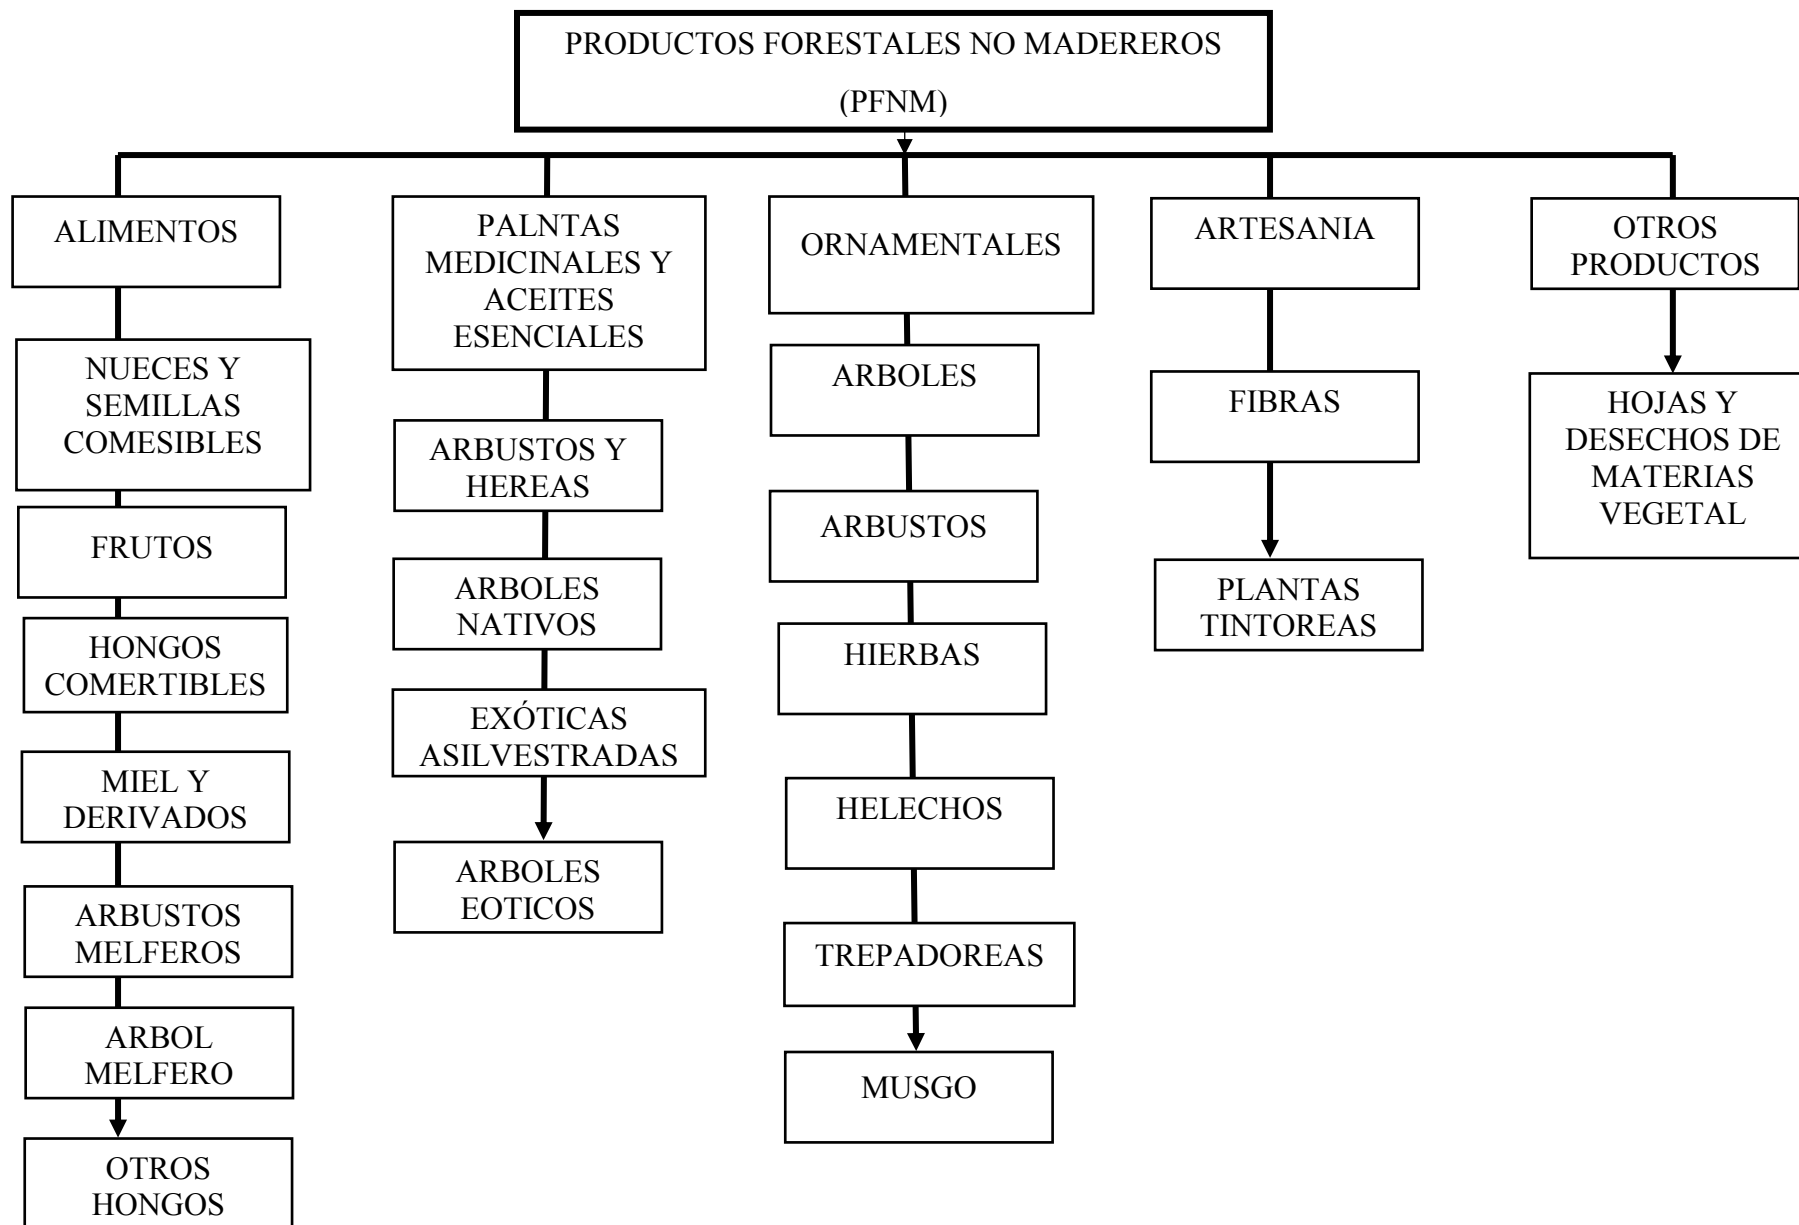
PRODUCTOS FORESTALES NO MADEREROS
(PFNM)

ALIMENTOS

NUECES Y SEMILLAS COMESIBLES

FRUTOS

HONGOS COMERTIBLES

MIEL Y DERIVADOS

ARBUSTOS MELFEROS

ARBOL MELFERO

OTROS HONGOS

PALNTAS MEDICINALES Y ACEITES ESENCIALES

ARBUSTOS Y HEREAS

ARBOLES NATIVOS

EXÓTICAS ASILVESTRADAS

ARBOLES EOTICOS

ORNAMENTALES

ARBOLES

ARBUSTOS

HIERBAS

HELECHOS

TREPADOREAS

MUSGO

ARTESANIA

FIBRAS

PLANTAS TINTOREAS

OTROS PRODUCTOS

HOJAS Y DESECHOS DE MATERIAS VEGETAL